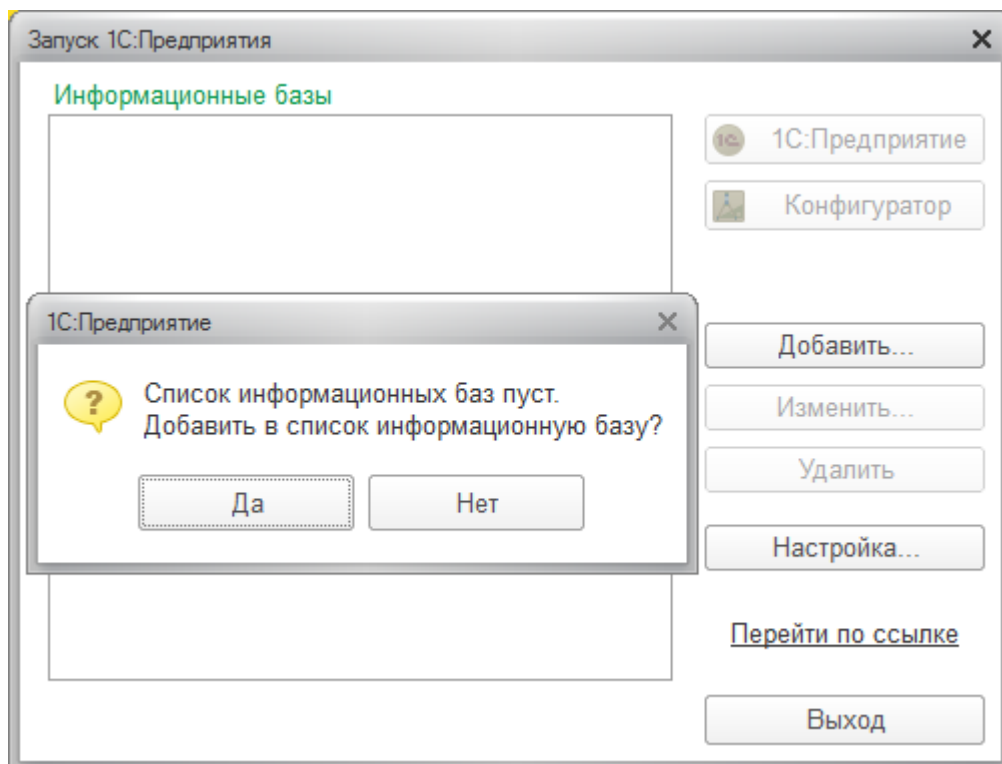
Запуск 1С:Предприятия

Информационные базы

1С:Предприятие

Конфигуратор

1С:Предприятие

Список информационных баз пуст.
Добавить в список информационную базу?

Да

Нет

Добавить...

Изменить...

Удалить

Настройка...

Перейти по ссылке

Выход